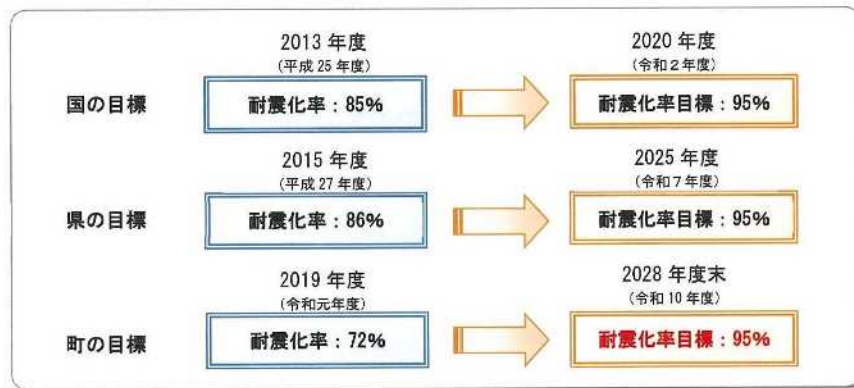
国の目標

2013 年度
（平成 25 年度）
耐震化率：85%

2020 年度
（令和２年度）
耐震化率目標：95%

県の目標

2015 年度
（平成 27 年度）
耐震化率：86%

2025 年度
（令和７年度）
耐震化率目標：95%

町の目標

2019 年度
（令和元年度）
耐震化率：72%

2028 年度末
（令和 10 年度）
耐震化率目標：95%